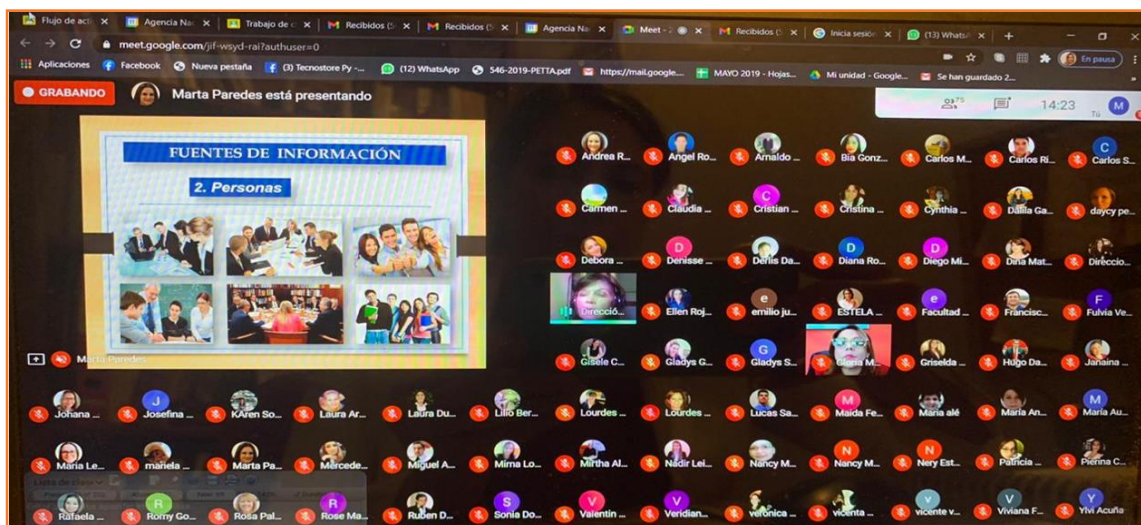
Flujo de acti | Agencia Na | Trabajo de | Recibidos | Recibidos | Agencia Na | Meet - | Recibidos | Inicia sesión | (13) Whats

meet.google.com/jif-wsyd-rai?authuser=0

Aplicaciones | Facebook | Nueva pestaña | (3) Tecnostore Py - | (12) WhatsApp | 546-2019-PETTA.pdf | https://mail.google... | MAYO 2019 - Hojas... | Mi unidad - Google... | Se han guardado 2...

En pausa

GRABANDO | Marta Paredes está presentando

75 | 14:23 | Tú | M

FUENTES DE INFORMACIÓN

2. Personas

Marta Paredes

Andrea R... | Angel Ro... | Arnaldo ... | Bia Gonz... | Carlos M... | Carlos Ri... | Carlos S...
Carmen ... | Claudia ... | Cristian ... | Cristina ... | Cynthia ... | Dalila Ga... | daycy pe...
Debora ... | Denisse ... | Denis Da... | Diana Ro... | Diego Mi... | Dina Mat... | Direccio...
Direcció... | Ellen Roj... | emilio ju... | ESTELA ... | Facultad ... | Francisc... | Fulvia Ve...
Gisele C... | Gladys G... | Gladys S... | Gloria M... | Griselda ... | Hugo Da... | Janaina ...
Johana ... | Josefina ... | KAren So... | Laura Ar... | Laura Du... | Lilio Ber... | Lourdes ... | Lourdes ... | Lucas Sa... | Maida Fe... | Maria alé | Maria An... | Maria Au...
Maria Le... | mañela ... | Marta Pa... | Mercede... | Miguel A... | Mirna Lo... | Mirtha Al... | Nadir Lei... | Nancy M... | Nancy M... | Nery Est... | Patricia ... | Pierina C...
Lista de clase
Rafaela ... | Romy Go... | Rosa Pal... | Rose Ma... | Ruben D... | Sonia Do... | Valentin ... | Veridian... | veronica ... | vicenta ... | vicente v... | Viviana F... | Yivi Acuña